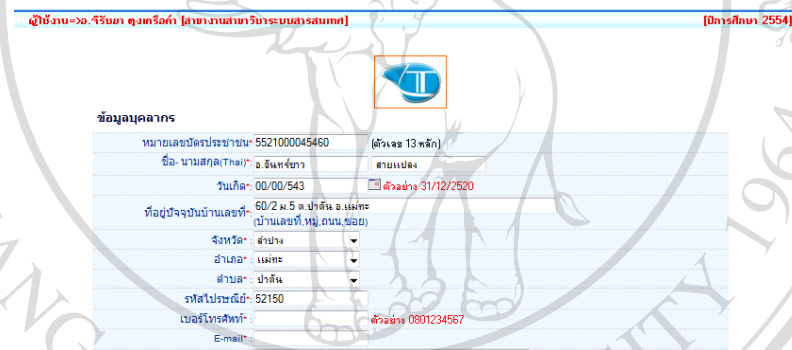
ผู้ใช้งาน=>อ.จิรัษยา ตุงเครือคำ [สาขางานสาขาวิชาระบบสารสนเทศ]

[ปีการศึกษา 2554]

ข้อมูลบุคลากร

หมายเลขบัตรประชาชน*: 5521000045460 (ตัวเลข 13 หลัก)

ชื่อ- นามสกุล(Thai)*: อ.อินทร์ขาว สายแปลง

วันเกิด*: 00/00/543 ตัวอย่าง 31/12/2520

ที่อยู่ปัจจุบันบ้านเลขที่*: 60/2 ม.5 ต.ปาตัน อ.แม่ทะ (บ้านเลขที่,หมู่,ถนน,ซอย)

จังหวัด*: ลำปาง

อำเภอ*: แม่ทะ

ตำบล*: ปาตัน

รหัสไปรษณีย์*: 52150

เบอร์โทรศัพท์*: ตัวอย่าง 0801234567

E-mail*: